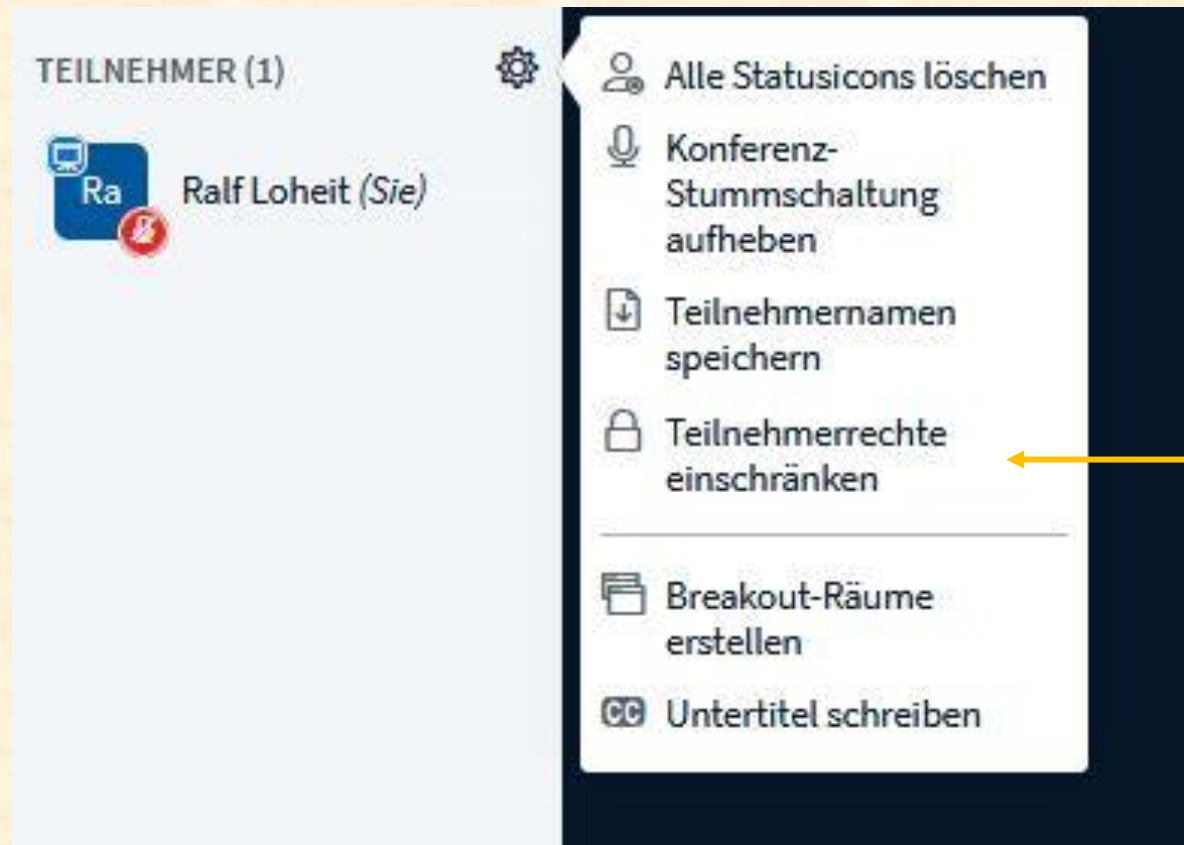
TEILNEHMER (1)

Ra

Ralf Loheit (Sie)

Alle Statusicons löschen

Konferenz-Stummschaltung aufheben

Teilnehmernamen speichern

Teilnehmerrechte einschränken

Breakout-Räume erstellen

CC Untertitel schreiben